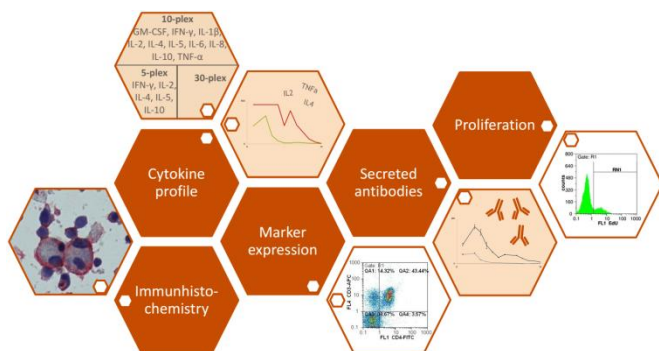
10-plex
GM-CSF, IFN-γ, IL-1β, IL-2, IL-4, IL-5, IL-6, IL-8, IL-10, TNF-α

5-plex
IFN-γ, IL-2, IL-4, IL-5, IL-10

30-plex

IL2
TNFα
IL4

Proliferation

Gate: R1
RN1
counts
0.1 1 10 100 1000
FL1 EdU

Cytokine profile

Secreted antibodies

Marker expression

Immunhisto-chemistry

Gate: R1
GA1: 14.32%
GA2: 43.44%
GA3: 38.67%
GA4: 3.57%
FL4 CD8-APC
FL1 CD4-FITC